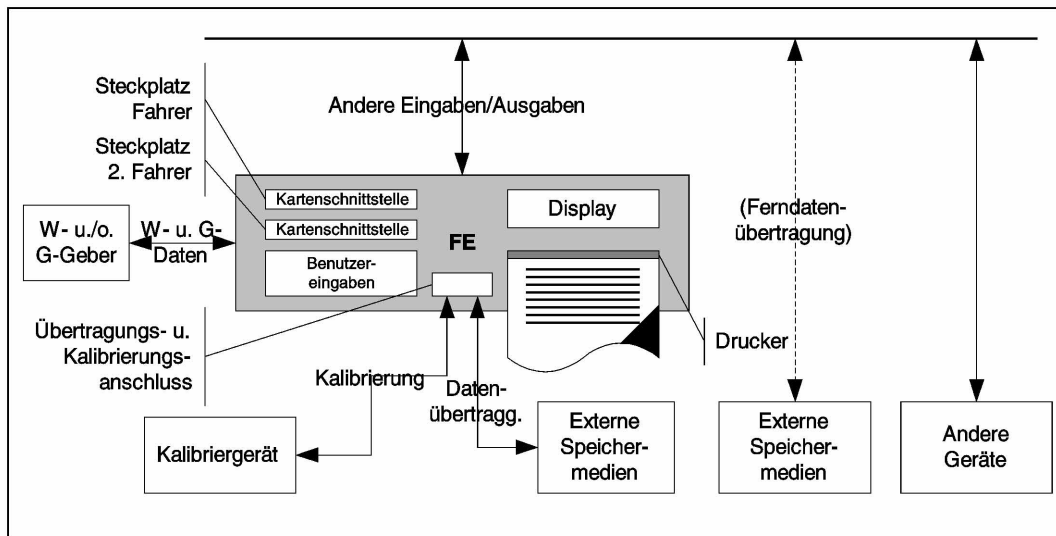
Steckplatz Fahrer

Steckplatz 2. Fahrer

Andere Eingaben/Ausgaben

Kartenschnittstelle

Kartenschnittstelle

Display

(Ferndatenübertragung)

W- u./o. G-Geber

W- u. G-Daten

FE

Benutzereingaben

Übertragungs- u. Kalibrierungsanschluss

Drucker

Kalibrierung

Datenübertragg.

Kalibriergerät

Externe Speichermedien

Externe Speichermedien

Andere Geräte